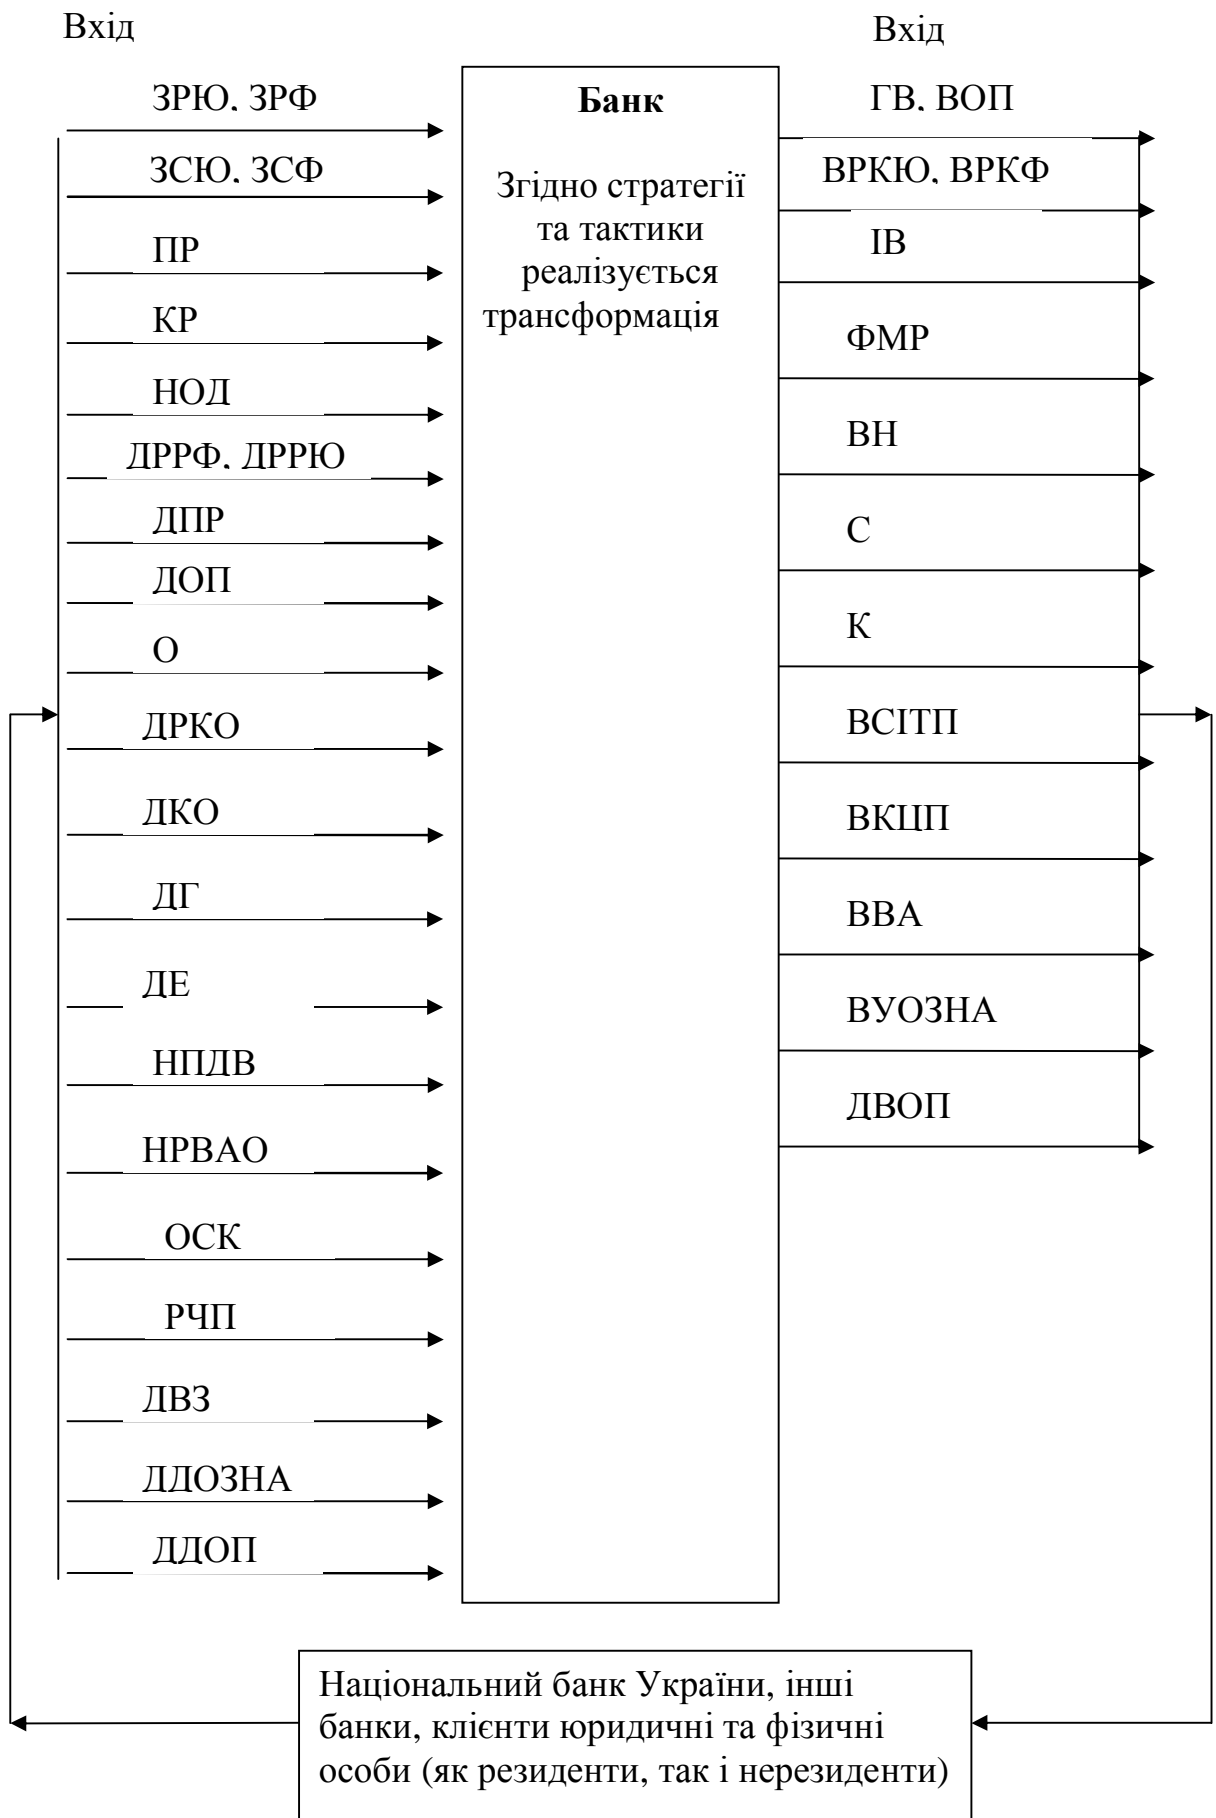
Вхід

ЗРЮ. ЗРФ

ЗСЮ. ЗСФ

ПР

КР

НОД

ДРРФ. ДРРЮ

ДПР

ДОП

О

ДРКО

ДКО

ДГ

ДЕ

НПДВ

НРВАО

ОСК

РЧП

ДВЗ

ДЛОЗНА

ДДОП

Банк

Згідно стратегії та тактики реалізується трансформація

Вхід

ГВ. ВОП

ВРКЮ. ВРКФ

ІВ

ФМР

ВН

С

К

ВСІТП

ВКЦП

ВВА

ВУОЗНА

ДВОП

Національний банк України, інші банки, клієнти юридичні та фізичні особи (як резиденти, так і нерезиденти)